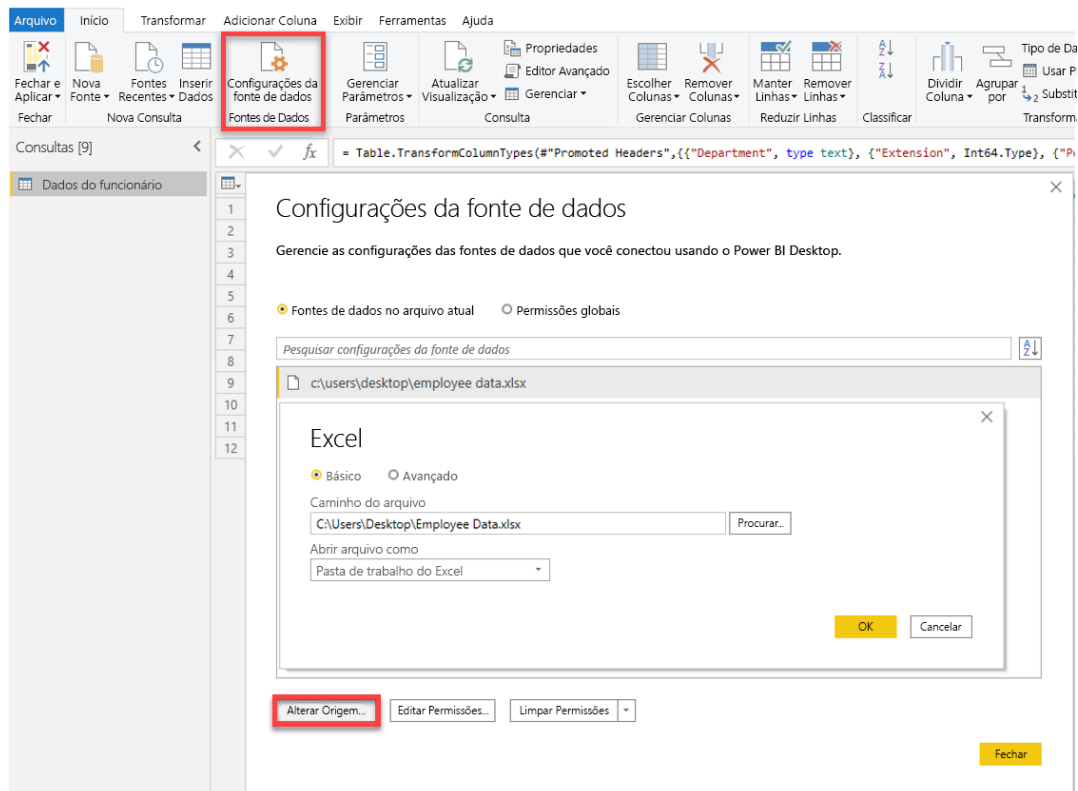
Arquivo Início Transformar Adicionar Coluna Exibir Ferramentas Ajuda

Fechar e Aplicar
Fechar

Nova Fonte
Fontes Recentes
Inserir Dados
Nova Consulta

Configurações da fonte de dados
Fontes de Dados

Gerenciar Parâmetros
Parâmetros

Atualizar Visualização
Propriedades
Editor Avançado
Gerenciar
Consulta

Escolher Colunas
Remover Colunas
Gerenciar Colunas

Manter Linhas
Remover Linhas
Reduzir Linhas

Classificar

Dividir Coluna
Agrupar por
Tipo de Da
Usar P
Substit
Transform

Consultas [9]

Dados do funcionário

= Table.TransformColumnTypes(#"Promoted Headers",{{"Department", type text}, {"Extension", Int64.Type}, {"Po

1
2
3
4
5
6
7
8
9
10
11
12

Configurações da fonte de dados

Gerencie as configurações das fontes de dados que você conectou usando o Power BI Desktop.

Fontes de dados no arquivo atual   Permissões globais

Pesquisar configurações da fonte de dados

c:\users\desktop\employee data.xlsx

Excel

Básico   Avançado

Caminho do arquivo
C:\Users\Desktop\Employee Data.xlsx
Procurar...

Abrir arquivo como
Pasta de trabalho do Excel

OK   Cancelar

Alterar Origem...   Editar Permissões...   Limpar Permissões

Fechar